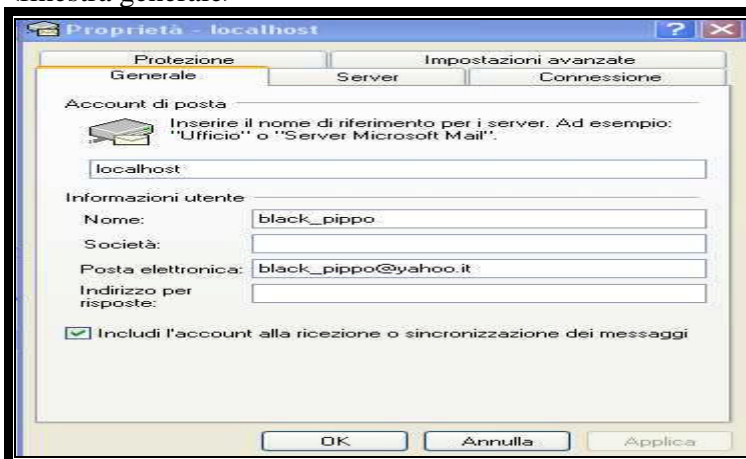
Proprietà - localhost

Protezione | Impostazioni avanzate
Generale | Server | Connessione

Account di posta

Inserire il nome di riferimento per i server. Ad esempio: "Ufficio" o "Server Microsoft Mail".

localhost

Informazioni utente

Nome: black_pippo

Società:

Posta elettronica: black_pippo@yahoo.it

Indirizzo per risposte:

Includi l'account alla ricezione o sincronizzazione dei messaggi

OK Annulla Applica